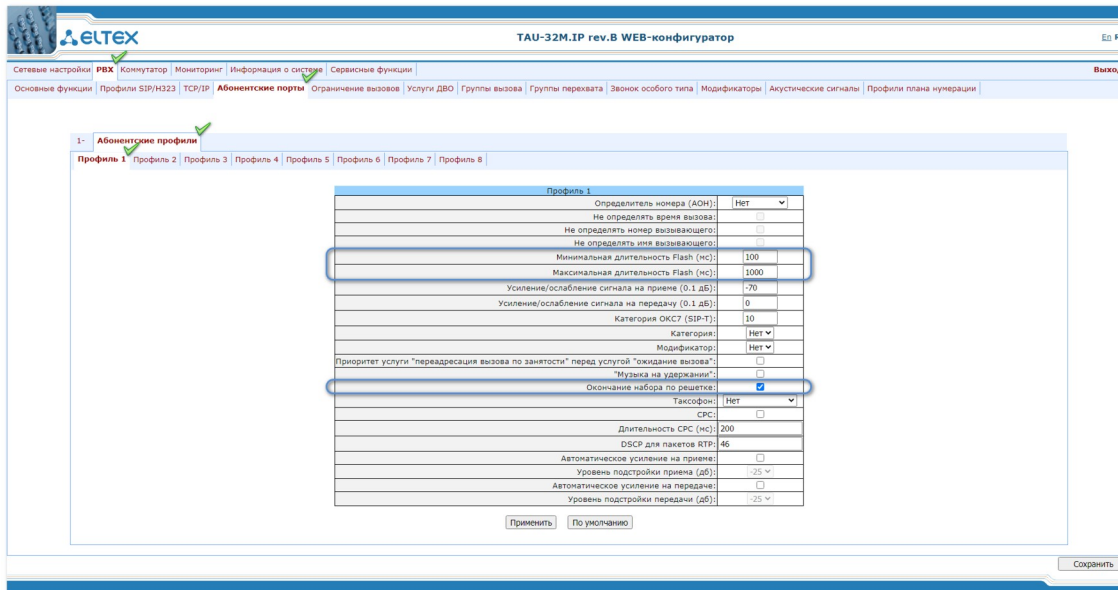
ELTEX

TAU-32M.IP rev.B WEB-конфигуратор

En R

Сетевые настройки | PBX | Коммутатор | Мониторинг | Информация о системе | Сервисные функции

Выход

Основные функции | Профили SIP/H323 | TCP/IP | Абонентские порты | Ограничение вызовов | Услуги ДВО | Группы вызова | Группы перехвата | Звонок особого типа | Модификаторы | Акустические сигналы | Профили плана нумерации

1- | Абонентские профили

Профиль 1 | Профиль 2 | Профиль 3 | Профиль 4 | Профиль 5 | Профиль 6 | Профиль 7 | Профиль 8

| Профиль 1 | |
|---|---|
| Определитель номера (АОН): | Нет |
| Не определять время вызова: | |
| Не определять номер вызывающего: | |
| Не определять имя вызывающего: | |
| Минимальная длительность Flash (мс): | 100 |
| Максимальная длительность Flash (мс): | 1000 |
| Усиление/ослабление сигнала на приеме (0.1 дБ): | -70 |
| Усиление/ослабление сигнала на передачу (0.1 дБ): | 0 |
| Категория ОКС7 (SIP-T): | 10 |
| Категория: | Нет |
| Модификатор: | Нет |
| Приоритет услуги "переадресация вызова по занятости" перед услугой "ожидание вызова": | |
| "Музыка на удержании": | |
| Окончание набора по решетке: | ☑ |
| Таксофон: | Нет |
| CPC: | |
| Длительность CPC (мс): | 200 |
| DSCP для пакетов RTP: | 46 |
| Автоматическое усиление на приеме: | |
| Уровень подстройки приема (дб): | -25 |
| Автоматическое усиление на передаче: | |
| Уровень подстройки передачи (дб): | -25 |

Применить | По умолчанию

Сохранить